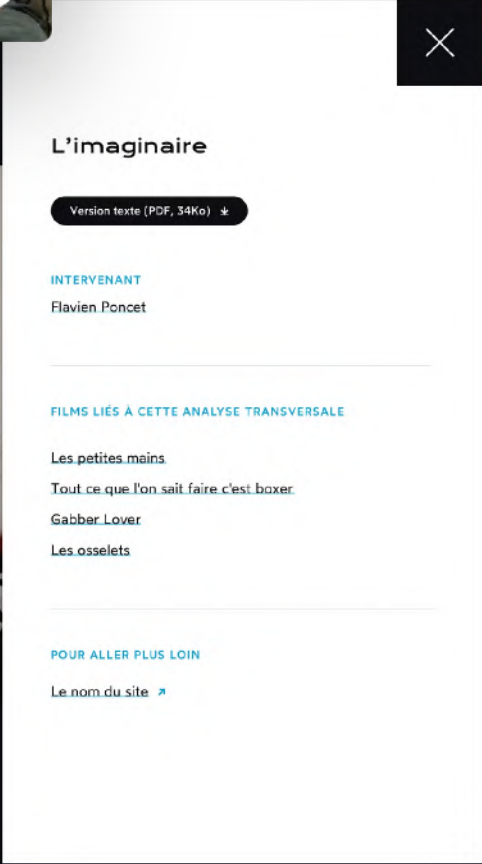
L’imaginaire

Version texte (PDF, 34Ko)

INTERVENANT

Flavien Poncet

FILMS LIÉS À CETTE ANALYSE TRANSVERSALE

Les petites mains

Tout ce que l'on sait faire c'est boxer

Gabber Lover

Les osselets

POUR ALLER PLUS LOIN

Le nom du site